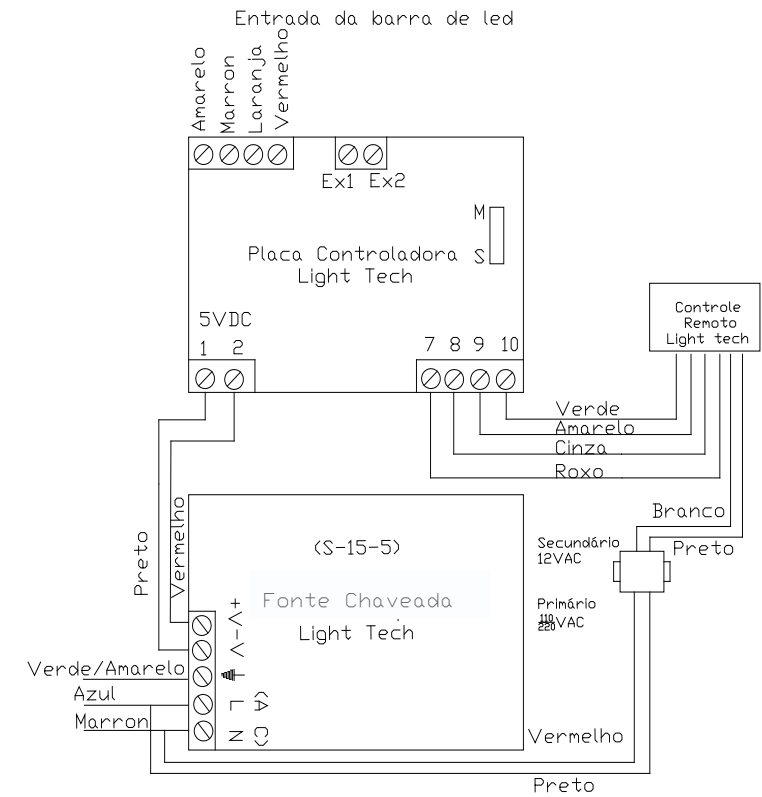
Entrada da barra de led

Amarelo
Marron
Laranja
Vermelho

Ex1 Ex2

M
S

Placa Controladora
Light Tech

5VDC
1 2

7 8 9 10

Controle
Remoto
Light tech

Verde
Amarelo
Cinza
Roxo

Branco
Preto

Preto
Vermelho

(S-15-5)

Fonte Chaveada
Light Tech

Secundário
12VAC

Primário
$\frac{110}{220}$VAC

+V
-V

L
N
(AC)

Verde/Amarelo
Azul
Marron

Vermelho
Preto